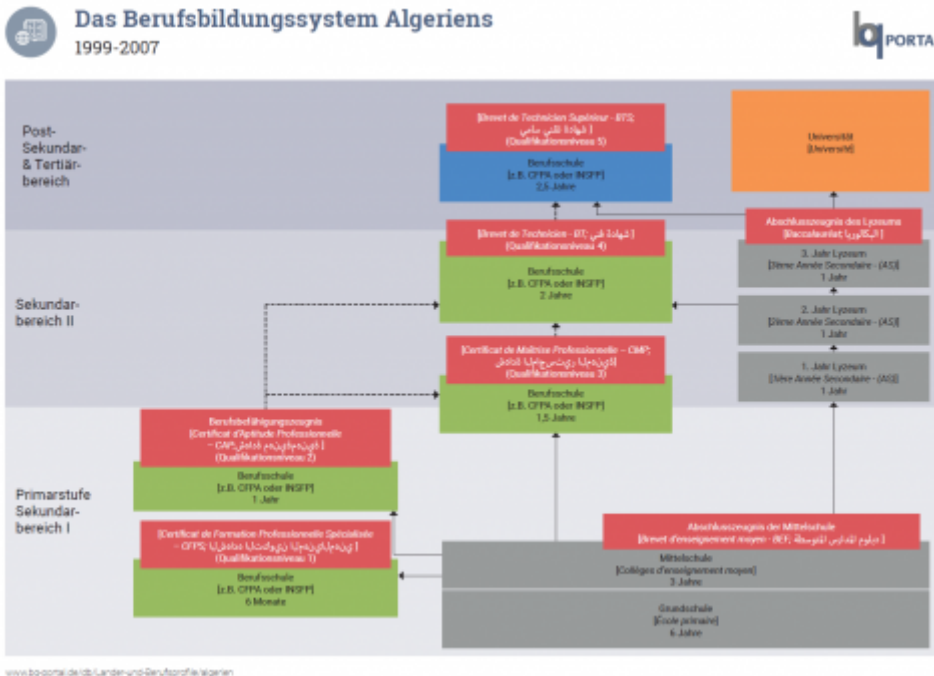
Das Berufsbildungssystem Algeriens
1999-2007

bq PORTAL

Post-Sekundar- & Tertiärbereich

Sekundarbereich II

Primarstufe Sekundarbereich I

[Brevet de Technicien Supérieur - BTS; شهادة تقني سامي]
(Qualifikationsniveau 5)

Berufsschule
[z.B. CFPA oder INSFP]
2,5 Jahre

Universität
[Université]

Abschlusszeugnis des Lyzeums
[Baccalauréat; البكالوريا]

[Brevet de Technicien - BT; شهادة تقني]
(Qualifikationsniveau 4)

Berufsschule
[z.B. CFPA oder INSFP]
2 Jahre

3. Jahr Lyzeum
[3ème Année Secondaire - (AS)]
1 Jahr

2. Jahr Lyzeum
[2ème Année Secondaire - (AS)]
1 Jahr

[Certificat de Maîtrise Professionnelle – CMP; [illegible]]
(Qualifikationsniveau 3)

Berufsschule
[z.B. CFPA oder INSFP]
1,5 Jahre

1. Jahr Lyzeum
[1ère Année Secondaire - (AS)]
1 Jahr

Berufsbefähigungszeugnis
[Certificat d'Aptitude Professionnelle – CAP; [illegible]]
(Qualifikationsniveau 2)

Berufsschule
[z.B. CFPA oder INSFP]
1 Jahr

[Certificat de Formation Professionnelle Spécialisée – CFPS; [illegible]]
(Qualifikationsniveau 1)

Berufsschule
[z.B. CFPA oder INSFP]
6 Monate

Abschlusszeugnis der Mittelschule
[Brevet d'enseignement moyen - BEF; شهادة التعليم المتوسط]

Mittelschule
[Collèges d'enseignement moyen]
3 Jahre

Grundschule
[Ecole primaire]
6 Jahre

www.bq-portal.de/db/Länder-und-Berufsprofile/algerien